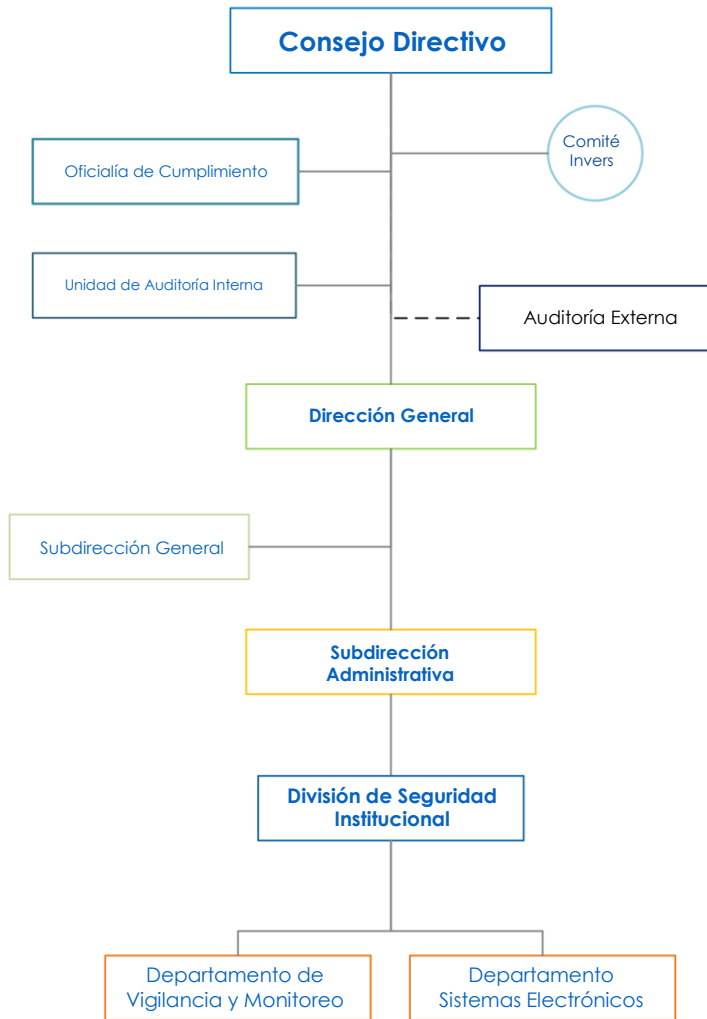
Consejo Directivo

Comité Invers

Oficialía de Cumplimiento

Unidad de Auditoría Interna

Auditoría Externa

Dirección General

Subdirección General

Subdirección Administrativa

División de Seguridad Institucional

Departamento de Vigilancia y Monitoreo

Departamento Sistemas Electrónicos